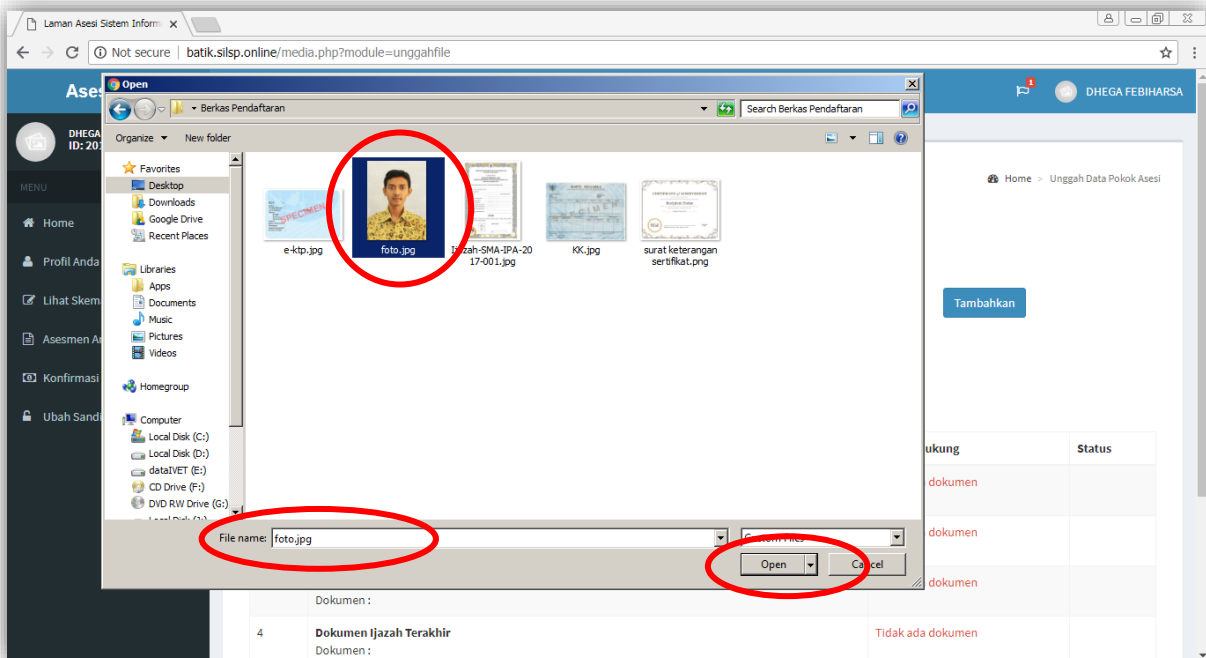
Laman Asesi Sistem Inform ×

Not secure | batik.silsp.online/media.php?module=unggahfile

Ases

DHEGA FEBIHARSA

DHEGA
ID: 20

MENU

Home

Profil Anda

Lihat Skem

Asesmen A

Konfirmasi

Ubah Sandi

Home > Unggah Data Pokok Asesi

Tambahkan

ukung

Status

dokumen

dokumen

dokumen

Dokumen :

4

Dokumen Ijazah Terakhir

Dokumen :

Tidak ada dokumen

Open

Berkas Pendaftaran

Search Berkas Pendaftaran

Organize ▾ New folder

Favorites
Desktop
Downloads
Google Drive
Recent Places

Libraries
Apps
Documents
Music
Pictures
Videos

Homegroup

Computer
Local Disk (C:)
Local Disk (D:)
dataIVET (E:)
CD Drive (F:)
DVD RW Drive (G:)
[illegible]

e-ktp.jpg

foto.jpg

Ijazah-SMA-IPA-2017-001.jpg

KK.jpg

surat keterangan sertifikat.png

File name: foto.jpg

Custom Files

Open

Cancel